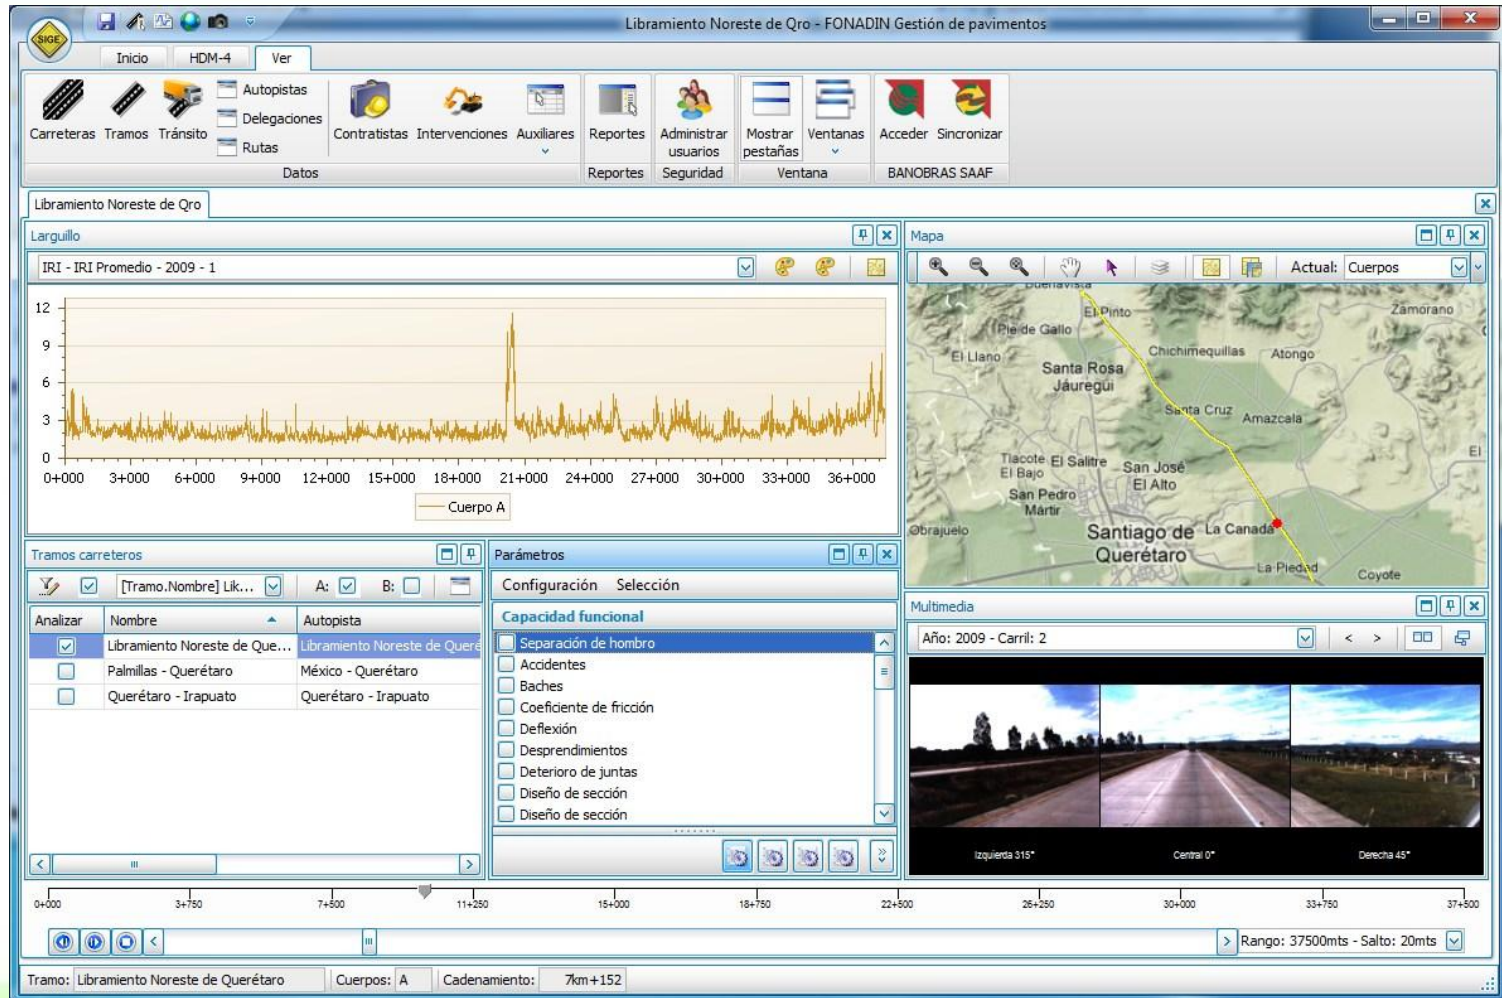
SIGE

Libramiento Noreste de Qro - FONADIN Gestión de pavimentos

Inicio HDM-4 Ver

Carreteras Tramos Tránsito Autopistas Delegaciones Rutas Contratistas Intervenciones Auxiliares Reportes Administrar usuarios Mostrar pestañas Ventanas Acceder Sincronizar

Datos Reportes Seguridad Ventana BANOBRAS SAAF

Libramiento Noreste de Qro

Larguillo

IRI - IRI Promedio - 2009 - 1

12
9
6
3
0

0+000 3+000 6+000 9+000 12+000 15+000 18+000 21+000 24+000 27+000 30+000 33+000 36+000

Cuerpo A

Mapa

Actual: Cuerpos

Buenavista El Pinto Zamorano Pie de Gallo El Llano Chichimequillas Atongo Santa Rosa Jáuregui Santa Cruz Amazcala El Tlacote El Bajo El Salitre San José El Alto San Pedro Mártir Obrajuelo Santiago de Querétaro La Cañada La Piedad Coyote

Tramos carreteros

[Tramo.Nombre] Lik... A: B:

| Analizar | Nombre | Autopista |
|---|---|---|
| | Libramiento Noreste de Que... | Libramiento Noreste de Quere |
| | Palmillas - Querétaro | México - Querétaro |
| | Querétaro - Irapuato | Querétaro - Irapuato |

Parámetros

Configuración Selección

Capacidad funcional

Separación de hombro
Accidentes
Baches
Coeficiente de fricción
Deflexión
Desprendimientos
Deterioro de juntas
Diseño de sección
Diseño de sección

Multimedia

Año: 2009 - Carril: 2

Izquierda 315° Central 0° Derecha 45°

0+000 3+750 7+500 11+250 15+000 18+750 22+500 26+250 30+000 33+750 37+500

Rango: 37500mts - Salto: 20mts

Tramo: Libramiento Noreste de Querétaro Cuerpos: A Cadenamiento: 7km+152